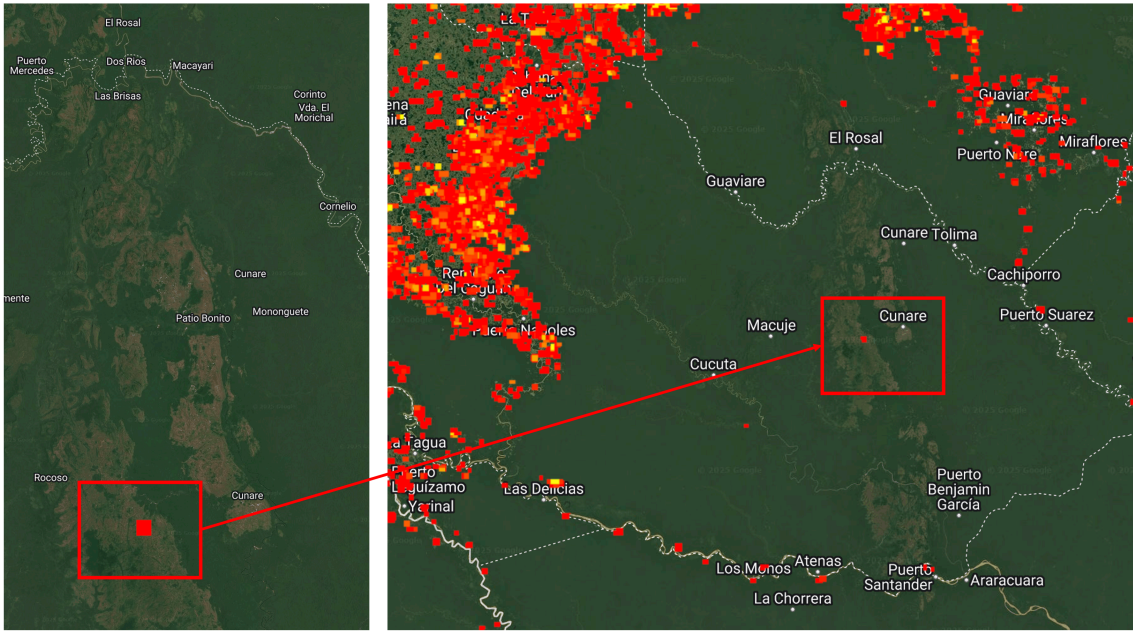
El Rosal
Puerto Mercedes
Dos Rios
Macayari
Las Brisas
Corinto
Vda. El Morichal
Cornelio
Cunare
mente
Patio Bonito
Mononguete
Rocoso
Cunare

La T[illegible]
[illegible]ena
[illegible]aira
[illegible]del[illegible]
Cu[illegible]
Guaviare
Miraflores
Miraflores
El Rosal
Puerto Nare
Guaviare
Cunare
Tolima
Cachiporro
Re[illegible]
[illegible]el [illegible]guán
Puerto Nariño
Macuje
Cunare
Puerto Suarez
Cucuta
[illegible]a Tagua
Puerto Leguízamo
Yarinal
Las Delicias
Puerto Benjamin García
Los Monos
Atenas
Puerto Santander
Araracuara
La Chorrera
© 2025 Google